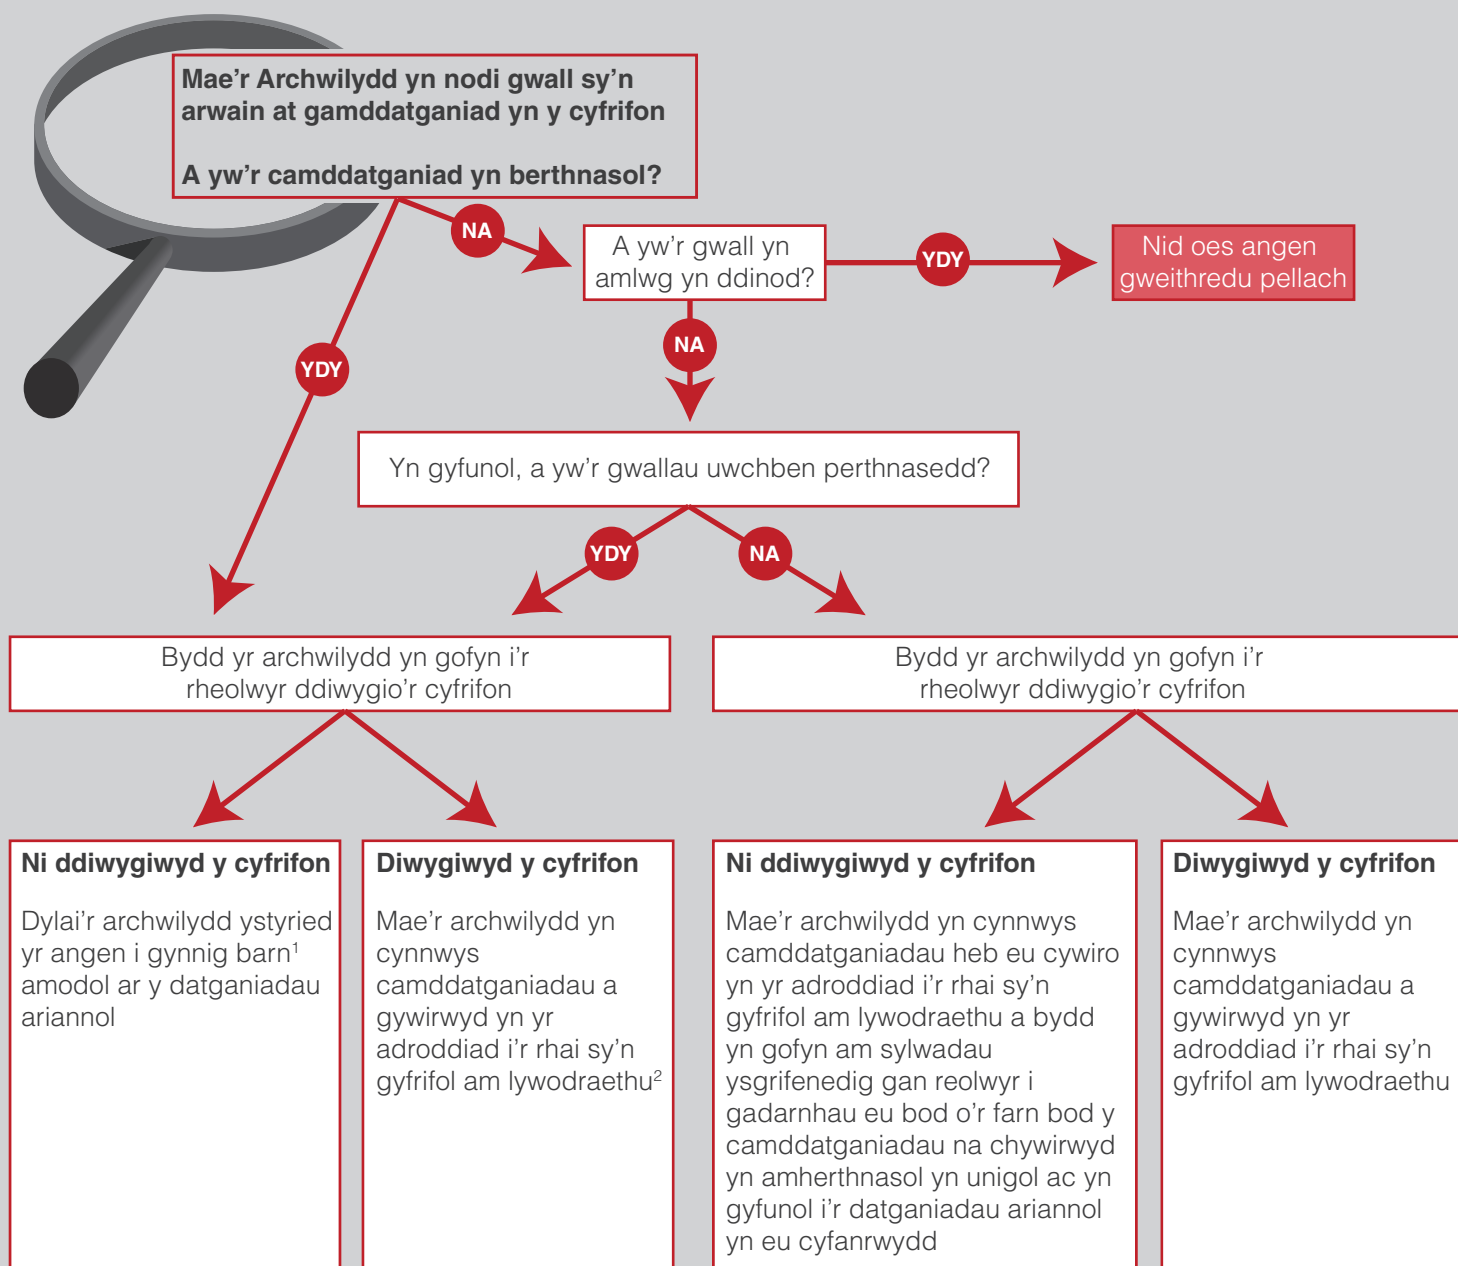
Mae’r Archwilydd yn nodi gwall sy’n arwain at gamddatganiad yn y cyfrifon

A yw’r camddatganiad yn berthnasol?

NA

A yw’r gwall yn amlwg yn ddinod?

YDY

Nid oes angen gweithredu pellach

NA

YDY

Yn gyfunol, a yw’r gwallau uwchben perthnasedd?

YDY

NA

Bydd yr archwilydd yn gofyn i’r rheolwyr ddiwygio’r cyfrifon

Bydd yr archwilydd yn gofyn i’r rheolwyr ddiwygio’r cyfrifon

Ni ddiwygiwyd y cyfrifon

Dylai’r archwilydd ystyried yr angen i gynnig barn$^1$ amodol ar y datganiadau ariannol

Diwygiwyd y cyfrifon

Mae’r archwilydd yn cynnwys camddatganiadau a gywirwyd yn yr adroddiad i’r rhai sy’n gyfrifol am lywodraethu$^2$

Ni ddiwygiwyd y cyfrifon

Mae’r archwilydd yn cynnwys camddatganiadau heb eu cywiro yn yr adroddiad i’r rhai sy’n gyfrifol am lywodraethu a bydd yn gofyn am sylwadau ysgrifenedig gan reolwyr i gadarnhau eu bod o’r farn bod y camddatganiadau na chywirwyd yn amherthnasol yn unigol ac yn gyfunol i’r datganiadau ariannol yn eu cyfanrwydd

Diwygiwyd y cyfrifon

Mae’r archwilydd yn cynnwys camddatganiadau a gywirwyd yn yr adroddiad i’r rhai sy’n gyfrifol am lywodraethu